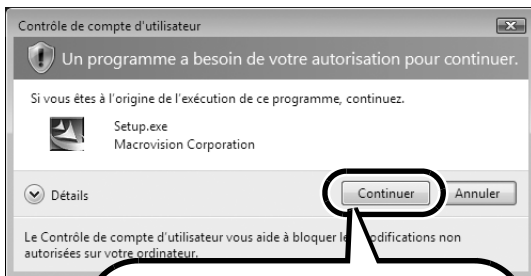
Contrôle de compte d'utilisateur

Un programme a besoin de votre autorisation pour continuer.

Si vous êtes à l'origine de l'exécution de ce programme, continuez.

Setup.exe
Macrovision Corporation

Détails

Continuer

Annuler

Le Contrôle de compte d'utilisateur vous aide à bloquer le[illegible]odifications non autorisées sur votre ordinateur.